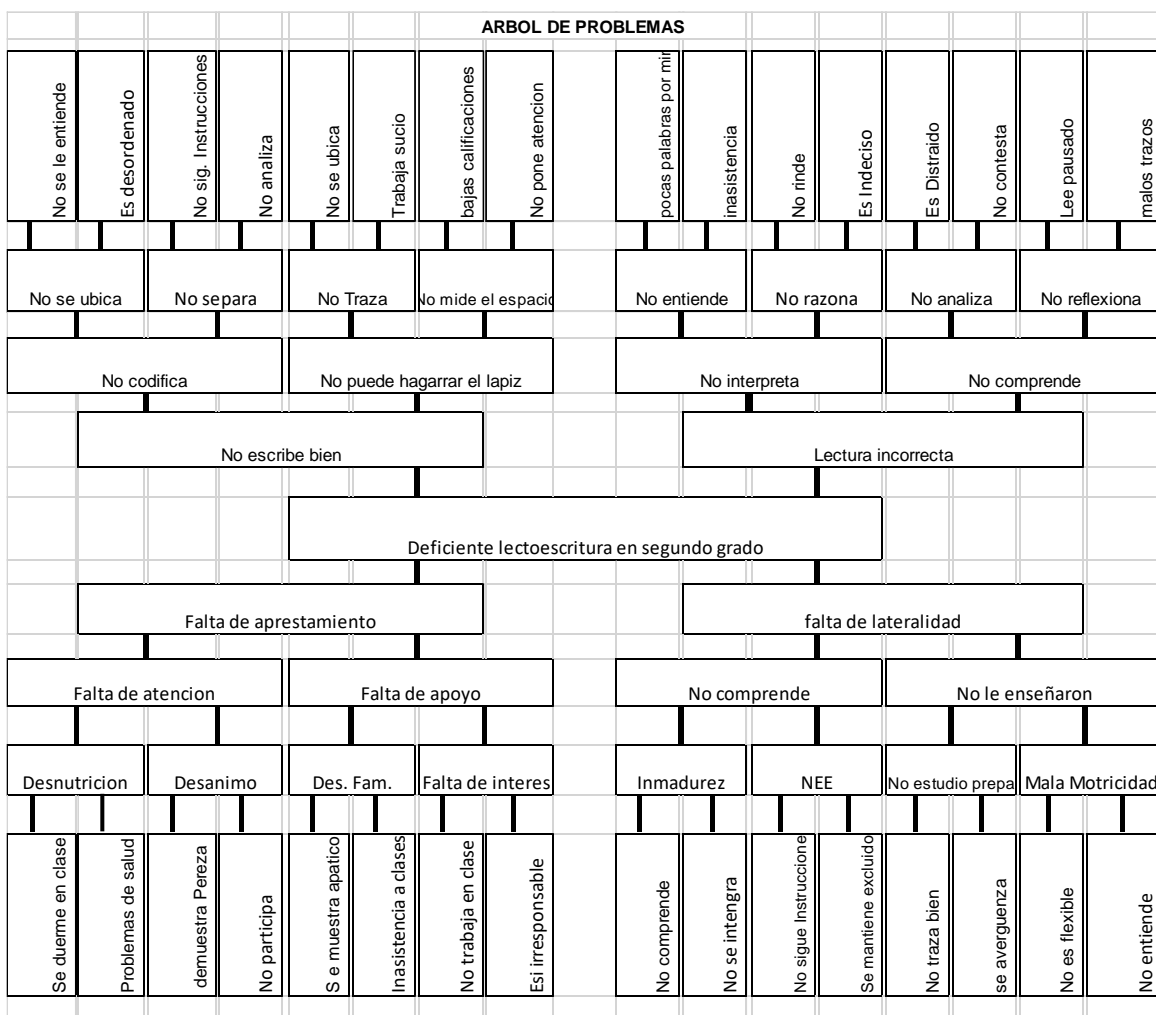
ARBOL DE PROBLEMAS

No se le entiende
Es desordenado
No sig. Instrucciones
No analiza
No se ubica
Trabaja sucio
bajas calificaciones
No pone atencion
pocas palabras por mi
inasistencia
No rinde
Es Indeciso
Es Distraido
No contesta
Lee pausado
malos trazos

No se ubica
No separa
No Traza
No mide el espacio
No entiende
No razona
No analiza
No reflexiona

No codifica
No puede hagarrar el lapiz
No interpreta
No comprende

No escribe bien
Lectura incorrecta

Deficiente lectoescritura en segundo grado

Falta de aprestamiento
falta de lateralidad

Falta de atencion
Falta de apoyo
No comprende
No le enseñaron

Desnutricion
Desanimo
Des. Fam.
Falta de interes
Inmadurez
NEE
No estudio prepa
Mala Motricidad

Se duerme en clase
Problemas de salud
demuestra Pereza
No participa
S e muestra apatico
Inasistencia a clases
No trabaja en clase
Esi irresponsable
No comprende
No se intengra
No sigue Instruccione
Se mantiene excluido
No traza bien
se averguenza
No es flexible
No entiende